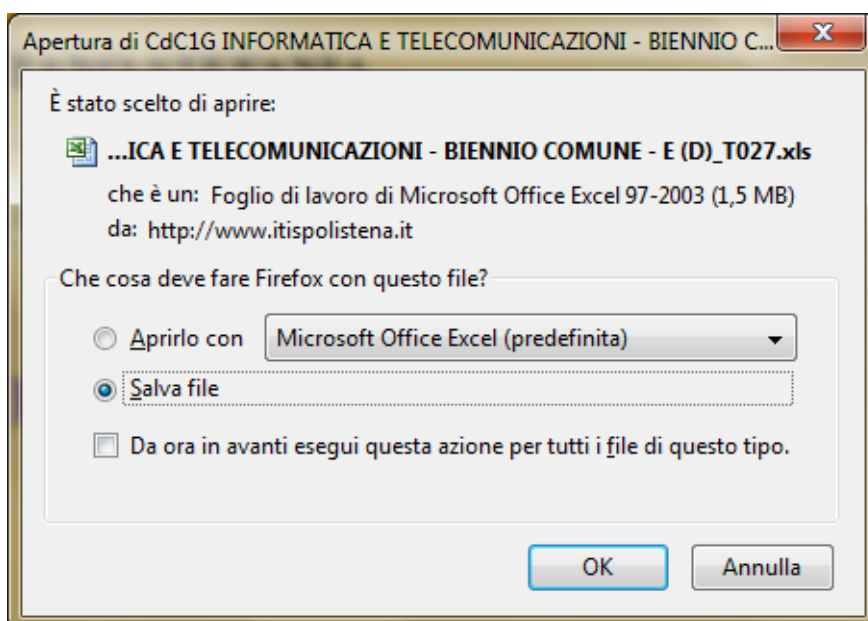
Apertura di CdC1G INFORMATICA E TELECOMUNICAZIONI - BIENNIO C...

È stato scelto di aprire:

...ICA E TELECOMUNICAZIONI - BIENNIO COMUNE - E (D)_T027.xls

che è un: Foglio di lavoro di Microsoft Office Excel 97-2003 (1,5 MB)
da: http://www.itispolistena.it

Che cosa deve fare Firefox con questo file?

Aprirlo con Microsoft Office Excel (predefinita)

Salva file

Da ora in avanti esegui questa azione per tutti i file di questo tipo.

OK Annulla